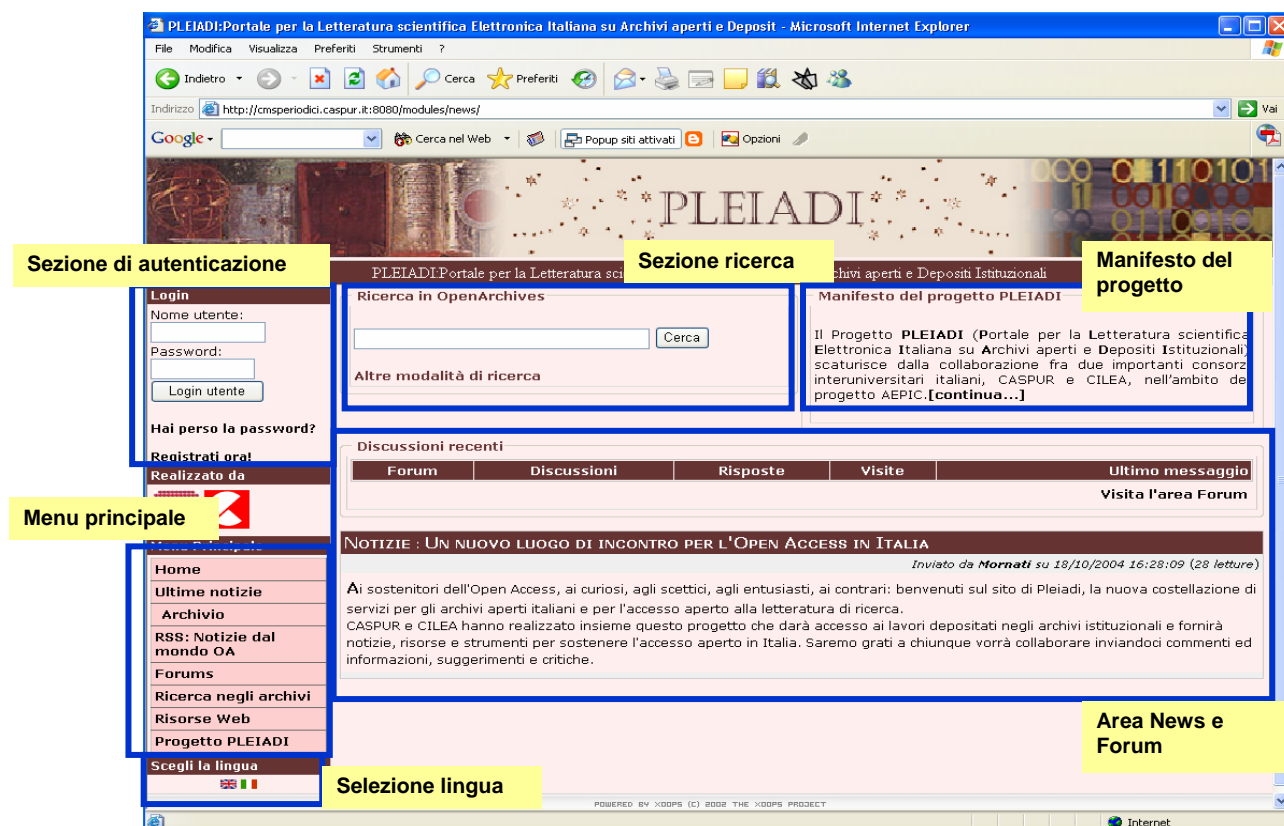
PLEIADI:Portale per la Letteratura scientifica Elettronica Italiana su Archivi aperti e Deposit - Microsoft Internet Explorer

File Modifica Visualizza Preferiti Strumenti ?

Indietro Cerca Preferiti

Indirizzo http://cmsperiodici.caspur.it:8080/modules/news/ Vai

Google Cerca nel Web Popup siti attivati Opzioni

PLEIADI

Sezione di autenticazione

PLEIADI:Portale per la Letteratura sci

Sezione ricerca

chivi aperti e Depositi Istituzionali

Manifesto del progetto

Login
Nome utente:
Password:
Login utente
Hai perso la password?
Registrati ora!

Ricerca in OpenArchives
Cerca
Altre modalità di ricerca

Manifesto del progetto PLEIADI
Il Progetto PLEIADI (Portale per la Letteratura scientifica Elettronica Italiana su Archivi aperti e Depositi Istituzionali) scaturisce dalla collaborazione fra due importanti consorz interuniversitari italiani, CASPUR e CILEA, nell'ambito de progetto AEPIC.[continua...]

Realizzato da

Menu principale

Discussioni recenti

| Forum | Discussioni | Risposte | Visite | Ultimo messaggio |
|---|---|---|---|---|

Visita l'area Forum

Home
Ultime notizie
Archivio
RSS: Notizie dal mondo OA
Forums
Ricerca negli archivi
Risorse Web
Progetto PLEIADI

NOTIZIE : UN NUOVO LUOGO DI INCONTRO PER L'OPEN ACCESS IN ITALIA
Inviato da Mornati su 18/10/2004 16:28:09 (28 letture)
Ai sostenitori dell'Open Access, ai curiosi, agli scettici, agli entusiasti, ai contrari: benvenuti sul sito di Pleiadi, la nuova costellazione di servizi per gli archivi aperti italiani e per l'accesso aperto alla letteratura di ricerca.
CASPUR e CILEA hanno realizzato insieme questo progetto che darà accesso ai lavori depositati negli archivi istituzionali e fornirà notizie, risorse e strumenti per sostenere l'accesso aperto in Italia. Saremo grati a chiunque vorrà collaborare inviandoci commenti ed informazioni, suggerimenti e critiche.

Area News e Forum

Scegli la lingua

Selezione lingua

POWERED BY XOOPS (C) 2002 THE XOOPS PROJECT

Internet